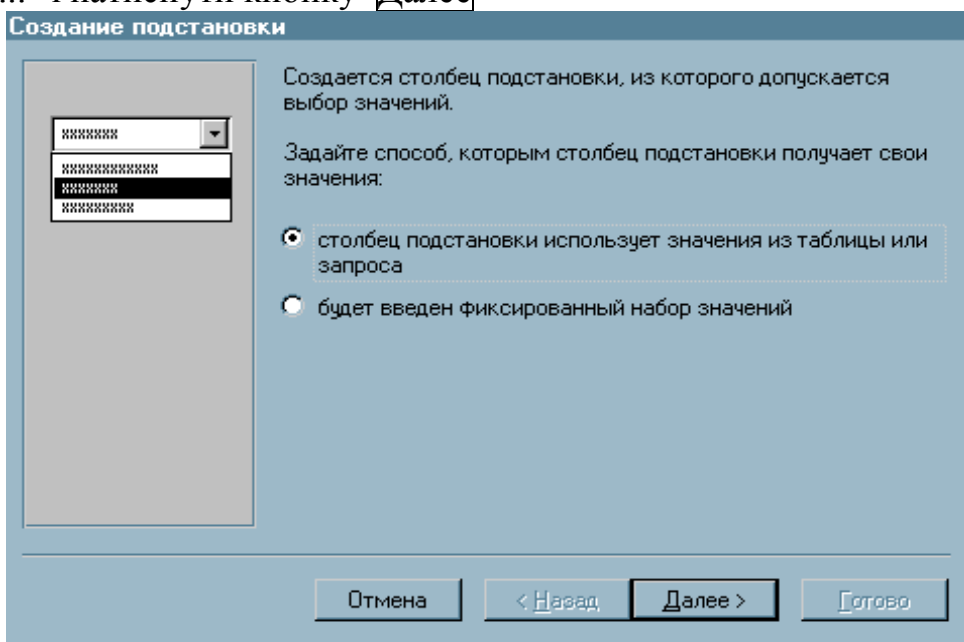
Создание подстановки

xxxxxxx
xxxxxxxxxxxx
xxxxxxx
xxxxxxxxx

Создается столбец подстановки, из которого допускается выбор значений.

Задайте способ, которым столбец подстановки получает свои значения:

столбец подстановки использует значения из таблицы или запроса

будет введен фиксированный набор значений

Отмена
< Назад
Далее >
Готово